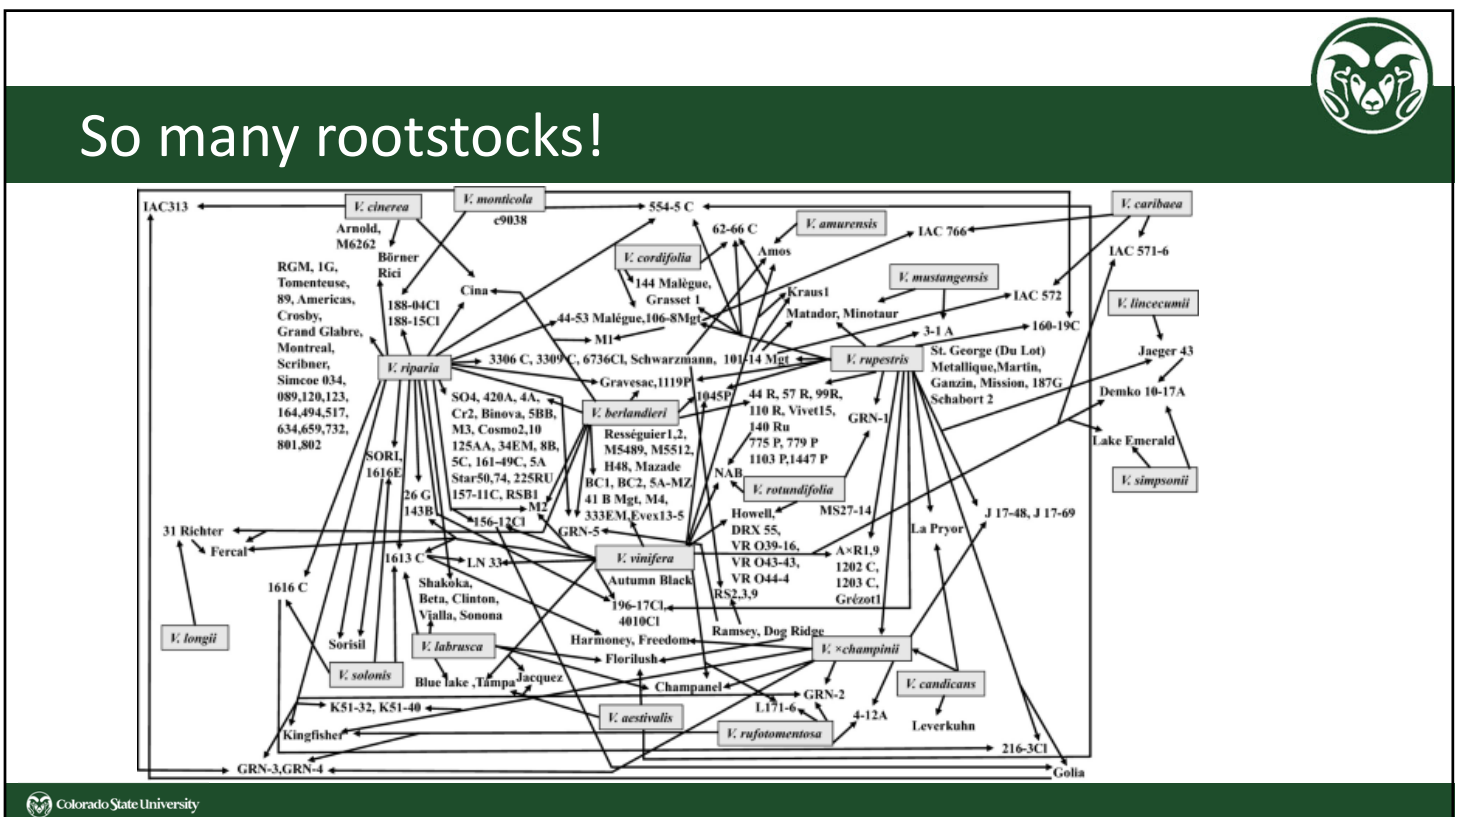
So many rootstocks!

IAC313
V. cinerea
Arnold, M6262
Börner
Rici
V. monticola
c9038
554-5 C
62-66 C
V. amurensis
IAC 766
V. caribaea
IAC 571-6
Amos
V. cordifolia
144 Malègue, Grasset 1
RGM, 1G, Tomenteuse, 89, Americas, Crosby, Grand Glabre, Montreal, Scribner, Simcoe 034, 089,120,123, 164,494,517, 634,659,732, 801,802
188-04Cl
188-15Cl
Cina
V. mustangensis
Kraus1
IAC 572
V. lincecumii
Matador, Minotaur
44-53 Malégue,106-8Mgt
3-1 A
160-19C
M1
V. riparia
3306 C, 3309 C, 6736Cl, Schwarzmann, 101-14 Mgt
V. rupestris
St. George (Du Lot) Metallique,Martin, Ganzin, Mission, 187G, Schabort 2
Jaeger 43
Gravesac,1119P
Demko 10-17A
SO4, 420A, 4A, Cr2, Binova, 5BB, M3, Cosmo2,10 125AA, 34EM, 8B, 5C, 161-49C, 5A Star50,74, 225RU 157-11C, RSB1
V. berlandieri
1045P
44 R, 57 R, 99R, 110 R, Vivet15, 140 Ru 775 P, 779 P 1103 P,1447 P
GRN-1
Lake Emerald
Rességuier1,2, M5489, M5512, H48, Mazade BC1, BC2, 5A-MZ 41 B Mgt, M4, 333EM,Evex13-5
NAB
V. rotundifolia
V. simpsonii
SORI, 1616E
26 G
143B
M2
MS27-14
31 Richter
156-12Cl
GRN-5
Howell, DRX 55, VR O39-16, VR O43-43, VR O44-4
J 17-48, J 17-69
La Pryor
Fercal
1613 C
LN 33
V. vinifera
Autumn Black
A×R1,9 1202 C, 1203 C, Grézot1
1616 C
Shakoka, Beta, Clinton, Vialla, Sonona
RS2,3,9
196-17Cl, 4010Cl
V. longii
Sorisil
Ramsey, Dog Ridge
Harmoney, Freedom
V. labrusca
V. ×champinii
V. solonis
Florilush
Blue lake ,Tampa
Jacquez
V. candicans
Champanel
GRN-2
K51-32, K51-40
V. aestivalis
L171-6
4-12A
Leverkuhn
Kingfisher
V. rufotomentosa
216-3Cl
GRN-3,GRN-4
Golia

Colorado State University